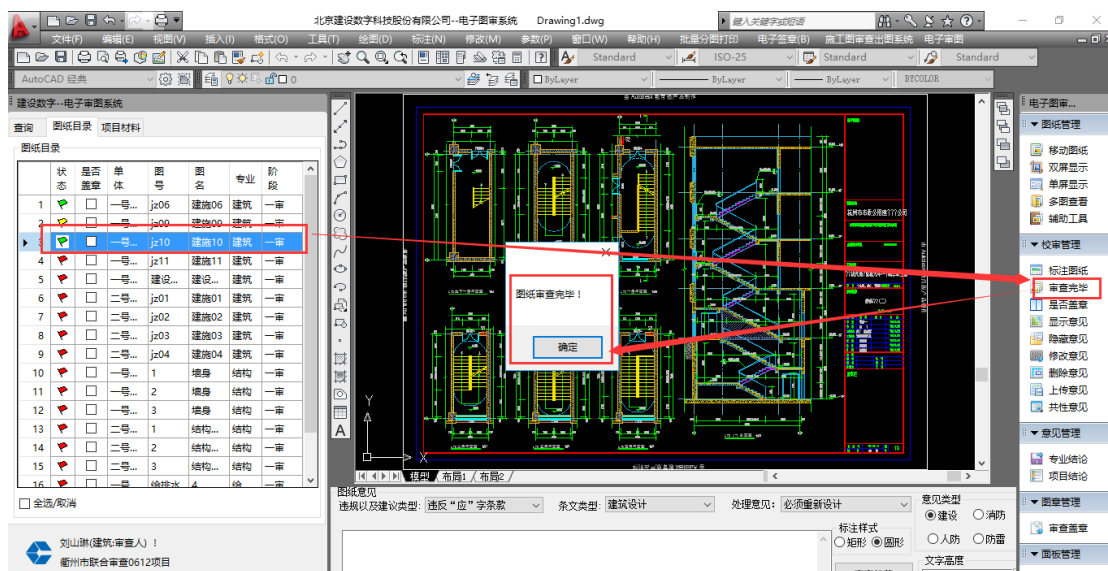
北京建设数字科技股份有限公司--电子图审系统 Drawing1.dwg

键入关键字或短语

文件(F) 编辑(E) 视图(V) 插入(I) 格式(O) 工具(T) 绘图(D) 标注(N) 修改(M) 参数(P) 窗口(W) 帮助(H) 批量分图打印 电子签章(B) 施工图审查出图系统 电子图审

Standard ISO-25 Standard Standard

AutoCAD 经典

ByLayer ByLayer ByLayer BYCOLOR

建设数字--电子审图系统

查询 图纸目录 项目材料

图纸目录

| | 状态 | 是否盖章 | 单体 | 图号 | 图名 | 专业 | 阶段 |
|---|---|---|---|---|---|---|---|
| 1 | | | 一号... | jz06 | 建施06 | 建筑 | 一审 |
| 2 | | | 一号... | jz09 | 建施09 | 建筑 | 一审 |
| 3 | | | 一号... | jz10 | 建施10 | 建筑 | 一审 |
| 4 | | | 一号... | jz11 | 建施11 | 建筑 | 一审 |
| 5 | | | 建设... | jz00 | 建设... | 建筑 | 一审 |
| 6 | | | 二号... | jz01 | 建施01 | 建筑 | 一审 |
| 7 | | | 二号... | jz02 | 建施02 | 建筑 | 一审 |
| 8 | | | 二号... | jz03 | 建施03 | 建筑 | 一审 |
| 9 | | | 二号... | jz04 | 建施04 | 建筑 | 一审 |
| 10 | | | 一号... | 1 | 墙身 | 结构 | 一审 |
| 11 | | | 一号... | 2 | 墙身 | 结构 | 一审 |
| 12 | | | 一号... | 3 | 墙身 | 结构 | 一审 |
| 13 | | | 二号... | 1 | 结构... | 结构 | 一审 |
| 14 | | | 二号... | 2 | 结构... | 结构 | 一审 |
| 15 | | | 二号... | 3 | 结构... | 结构 | 一审 |

全选/取消

刘山琳(建筑:审查人)！
衢州市联合审查0612项目

图纸审查完毕！
确定

模型 布局1 布局2

图纸意见
违规以及建议类型: 违反"应"字条款 条文类型: 建筑设计 处理意见: 必须重新设计
意见类型
建设 消防
人防 防雷
标注样式
矩形 圆形
文字高度

电子图审...
图纸管理
移动图纸
双屏显示
单屏显示
多图查看
辅助工具
校审管理
标注图纸
审查完毕
是否盖章
显示意见
隐藏意见
修改意见
删除意见
上传意见
共性意见
意见管理
专业结论
项目结论
图章管理
审查盖章
面板管理